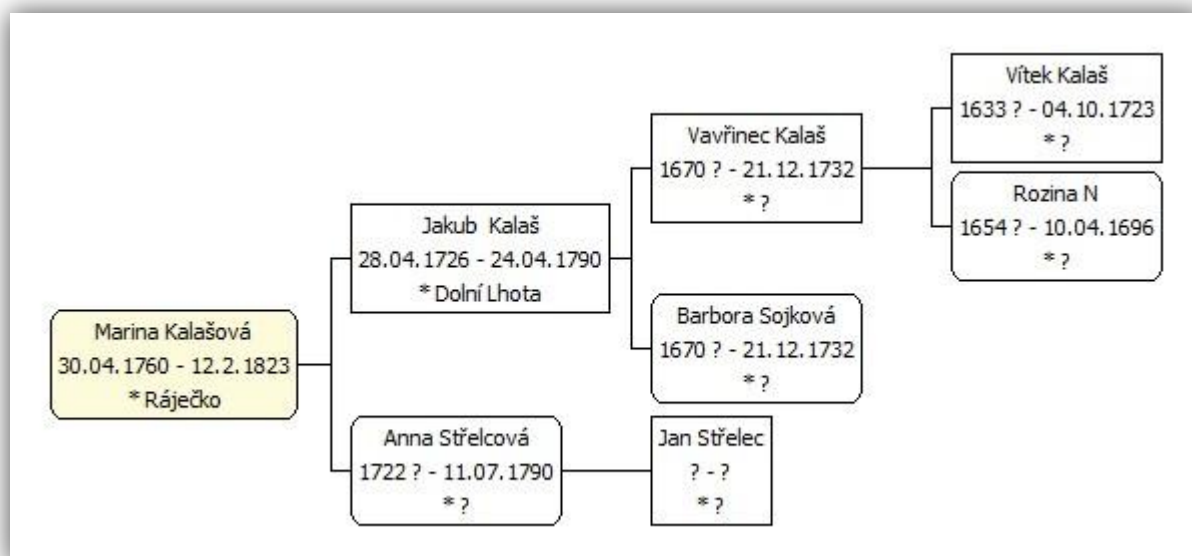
Marina Kalašová
30.04.1760 - 12.2.1823
* Ráječko

Jakub Kalaš
28.04.1726 - 24.04.1790
* Dolní Lhota

Anna Střelcová
1722 ? - 11.07.1790
* ?

Vavřinec Kalaš
1670 ? - 21.12.1732
* ?

Barbora Sojková
1670 ? - 21.12.1732
* ?

Jan Střelec
? - ?
* ?

Vítek Kalaš
1633 ? - 04.10.1723
* ?

Rozina N
1654 ? - 10.04.1696
* ?